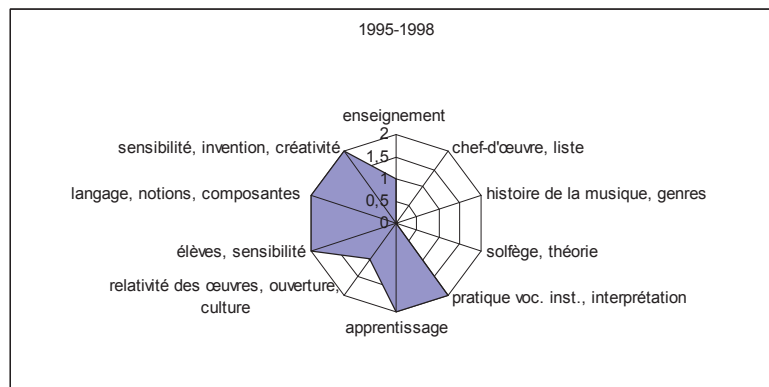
1995-1998

enseignement

2

1,5

1

0,5

0

chef-d'œuvre, liste

histoire de la musique, genres

solfège, théorie

pratique voc. inst., interprétation

apprentissage

relativité des œuvres, ouverture, culture

élèves, sensibilité

langage, notions, composantes

sensibilité, invention, créativité